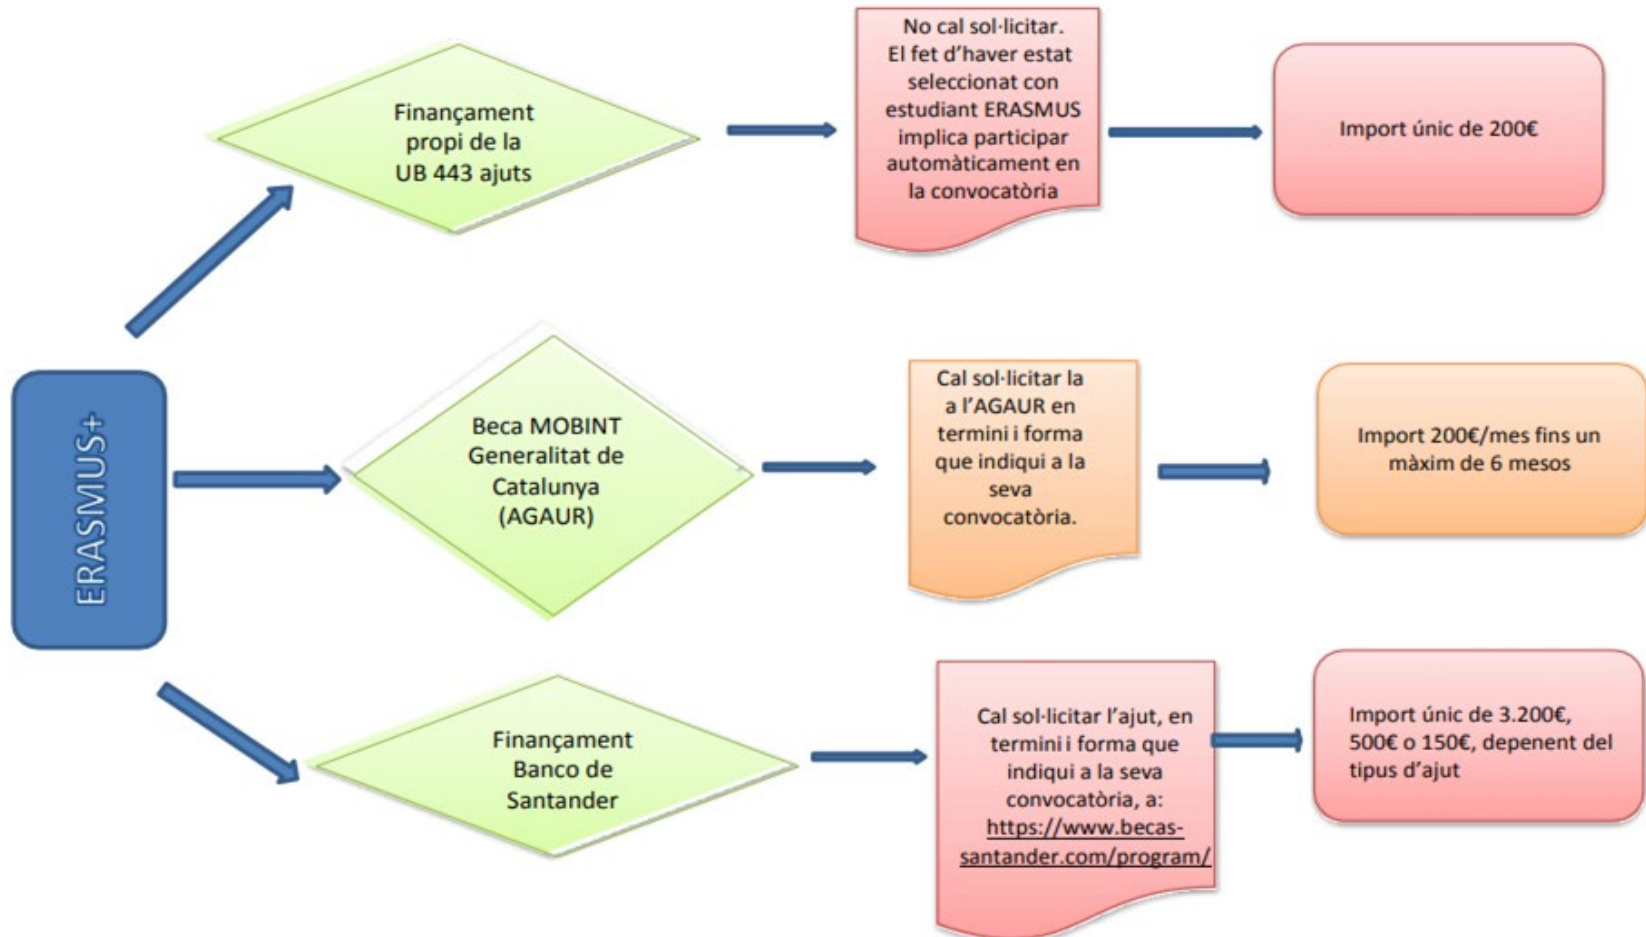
ERASMUS+

Finançament propi de la UB 443 ajuts

No cal sol·licitar. El fet d'haver estat seleccionat con estudiant ERASMUS implica participar automàticament en la convocatòria

Import únic de 200€

Beca MOBINT Generalitat de Catalunya (AGAUR)

Cal sol·licitar la a l'AGAUR en termini i forma que indiqui a la seva convocatòria.

Import 200€/mes fins un màxim de 6 mesos

Finançament Banco de Santander

Cal sol·licitar l'ajut, en termini i forma que indiqui a la seva convocatòria, a: https://www.becas-santander.com/program/

Import únic de 3.200€, 500€ o 150€, depenent del tipus d'ajut